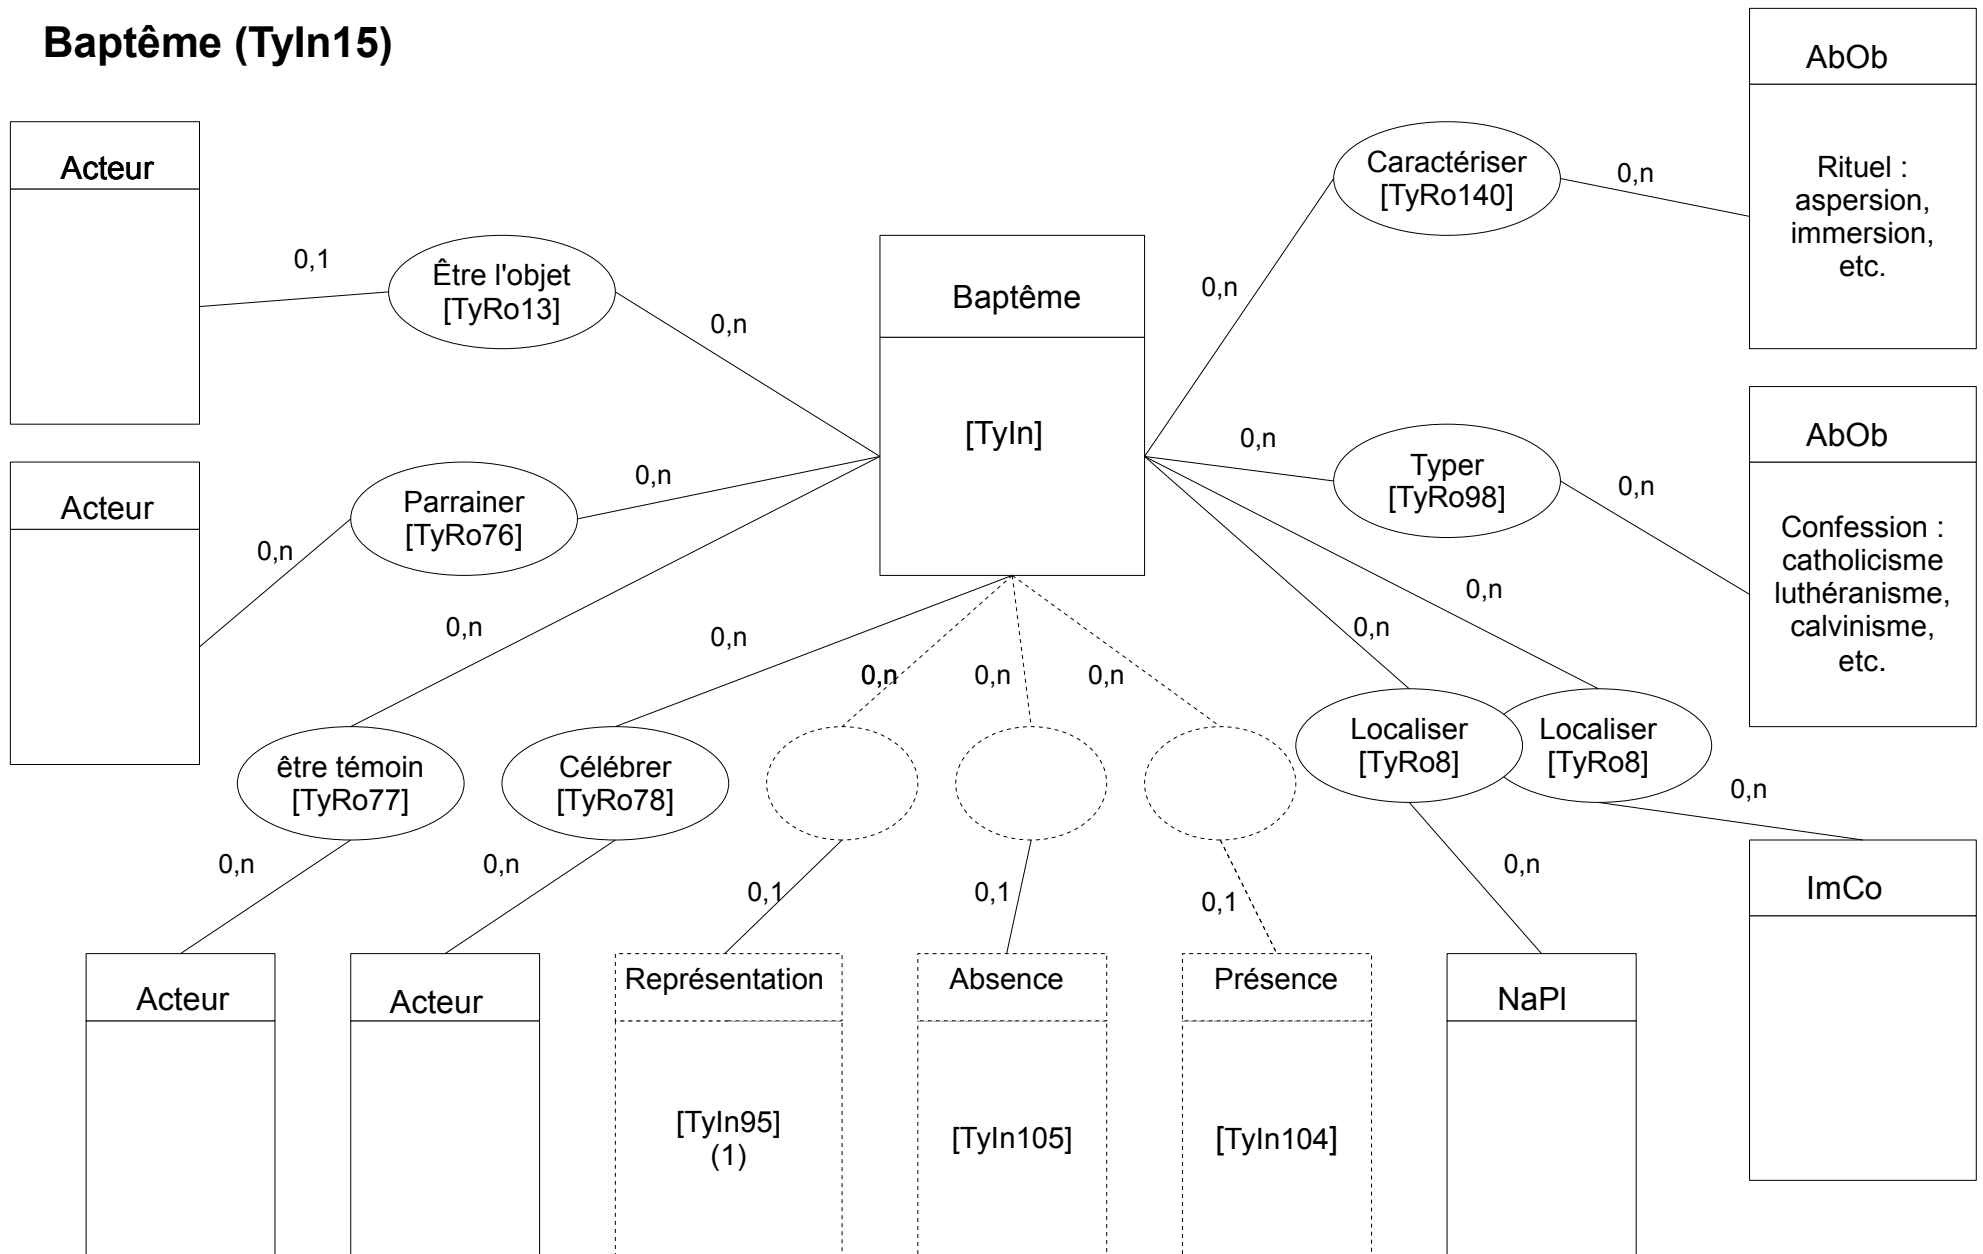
Baptême (TyIn15)

AbOb

Rituel : aspersion, immersion, etc.

Acteur

0,1

Être l'objet [TyRo13]

0,n

Baptême

[TyIn]

0,n

Caractériser [TyRo140]

0,n

AbOb

Confession : catholicisme luthéranisme, calvinisme, etc.

0,n

Typer [TyRo98]

0,n

Acteur

0,n

Parrainer [TyRo76]

0,n

0,n

0,n

0,n

0,n

0,n

0,n

0,n

être témoin [TyRo77]

Célébrer [TyRo78]

Localiser [TyRo8]

Localiser [TyRo8]

0,n

0,n

0,n

0,1

0,1

0,1

0,n

ImCo

Acteur

Acteur

Représentation

[TyIn95] (1)

Absence

[TyIn105]

Présence

[TyIn104]

NaPl